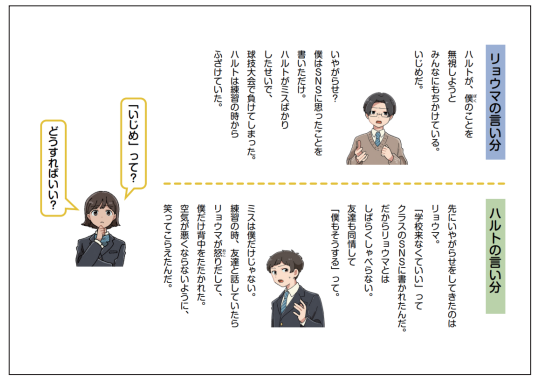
リョウマの言い分

ハルトが、僕のことを無視しようとみんなにもちかけている。いじめだ。

いやがらせ？ 僕はSNSに思ったことを書いただけ。ハルトがミスばかりしたせいで、球技大会で負けてしまった。ハルトは練習の時からふざけていた。

ハルトの言い分

先にいやがらせをしてきたのはリョウマ。「学校来なくていい」ってクラスのSNSに書かれたんだ。だからリョウマとはしばらくしゃべらない。友達も同情して「僕もそうする」って。

ミスは僕だけじゃない。練習の時、友達と話していたらリョウマが怒りだして、僕だけ背中をたたかれた。空気が悪くならないように、笑ってこらえたんだ。

「いじめ」って？

どうすればいい？